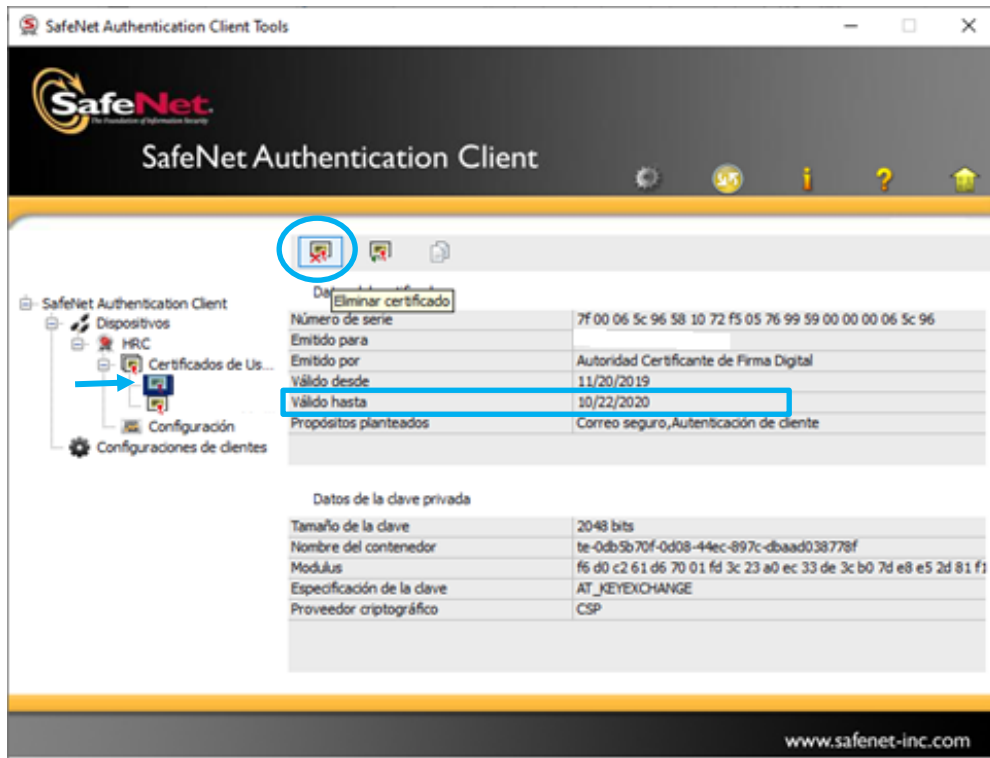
SafeNet Authentication Client Tools

SafeNet
The Foundation of Information Security

SafeNet Authentication Client

SafeNet Authentication Client
Dispositivos
HRC
Certificados de Us...
Configuración
Configuraciones de clientes

Da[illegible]
Eliminar certificado

| | |
|---|---|
| Número de serie | 7f 00 06 5c 96 58 10 72 f5 05 76 99 59 00 00 00 06 5c 96 |
| Emitido para | |
| Emitido por | Autoridad Certificante de Firma Digital |
| Válido desde | 11/20/2019 |
| Válido hasta | 10/22/2020 |
| Propósitos planteados | Correo seguro,Autenticación de cliente |

Datos de la clave privada

| | |
|---|---|
| Tamaño de la clave | 2048 bits |
| Nombre del contenedor | te-0db5b70f-0d08-44ec-897c-dbaad038778f |
| Modulus | f6 d0 c2 61 d6 70 01 fd 3c 23 a0 ec 33 de 3c b0 7d e8 e5 2d 81 f1 |
| Especificación de la clave | AT_KEYEXCHANGE |
| Proveedor criptográfico | CSP |

www.safenet-inc.com